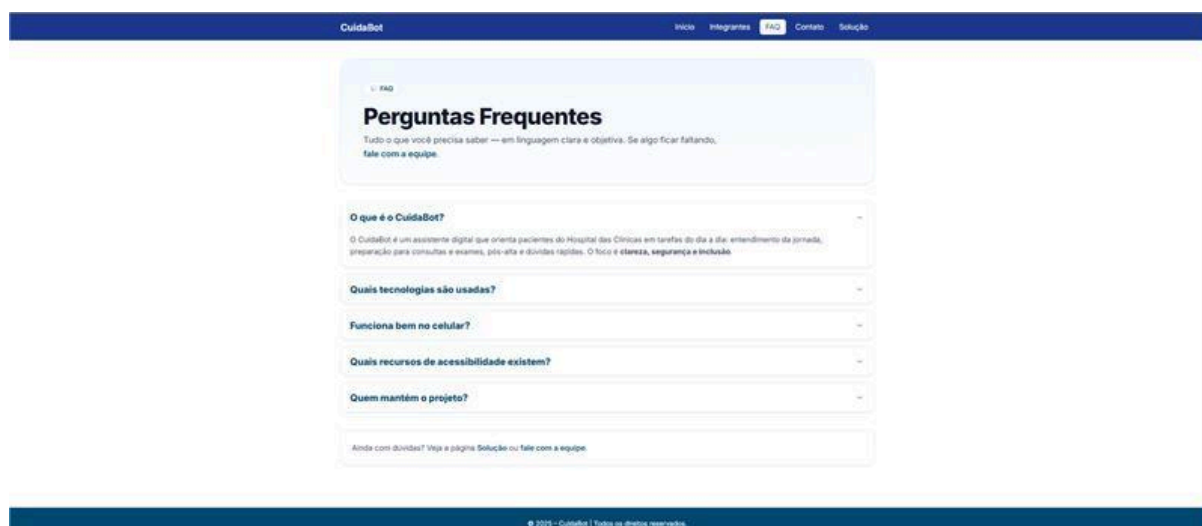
CuidaBot

Início Integrantes FAQ Contato Solução

FAQ

Perguntas Frequentes

Tudo o que você precisa saber — em linguagem clara e objetiva. Se algo ficar faltando, fale com a equipe.

O que é o CuidaBot?

O CuidaBot é um assistente digital que orienta pacientes do Hospital das Clínicas em tarefas do dia a dia: entendimento da jornada, preparação para consultas e exames, pós-alta e dúvidas rápidas. O foco é clareza, segurança e inclusão.

Quais tecnologias são usadas?

Funciona bem no celular?

Quais recursos de acessibilidade existem?

Quem mantém o projeto?

Ainda com dúvidas? Veja a página Solução ou fale com a equipe.

© 2025 - CuidaBot | Todos os direitos reservados.